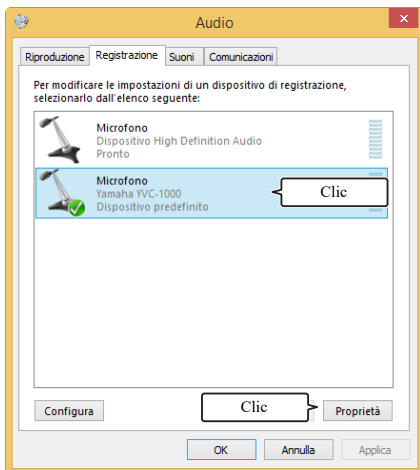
Audio

Riproduzione | Registrazione | Suoni | Comunicazioni

Per modificare le impostazioni di un dispositivo di registrazione, selezionarlo dall'elenco seguente:

Microfono
Dispositivo High Definition Audio
Pronto

Microfono
Yamaha YVC-1000
Dispositivo predefinito

Clic

Configura

Clic

Proprietà

OK | Annulla | Applica